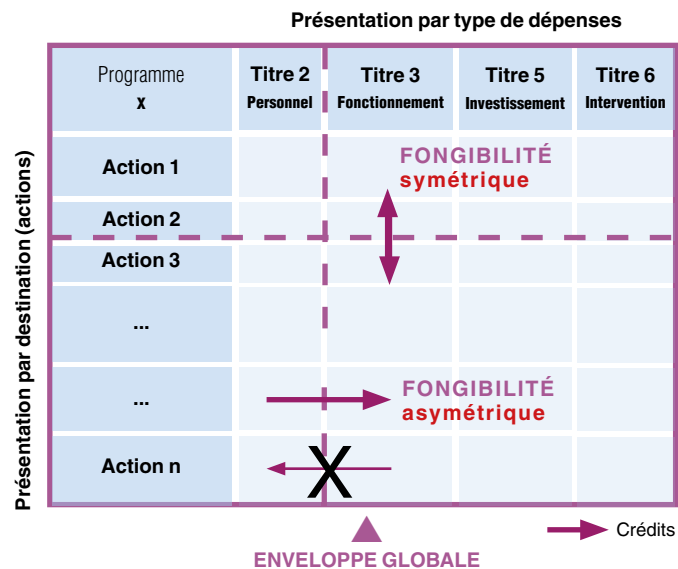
Présentation par type de dépenses

Présentation par destination (actions)

| Programme X | Titre 2 Personnel | Titre 3 Fonctionnement | Titre 5 Investissement | Titre 6 Intervention |
|---|---|---|---|---|
| Action 1 | | | | |
| Action 2 | | | | |
| Action 3 | | | | |
| ... | | | | |
| ... | | | | |
| Action n | | | | |

FONGIBILITÉ symétrique

FONGIBILITÉ asymétrique

X

Crédits

ENVELOPPE GLOBALE